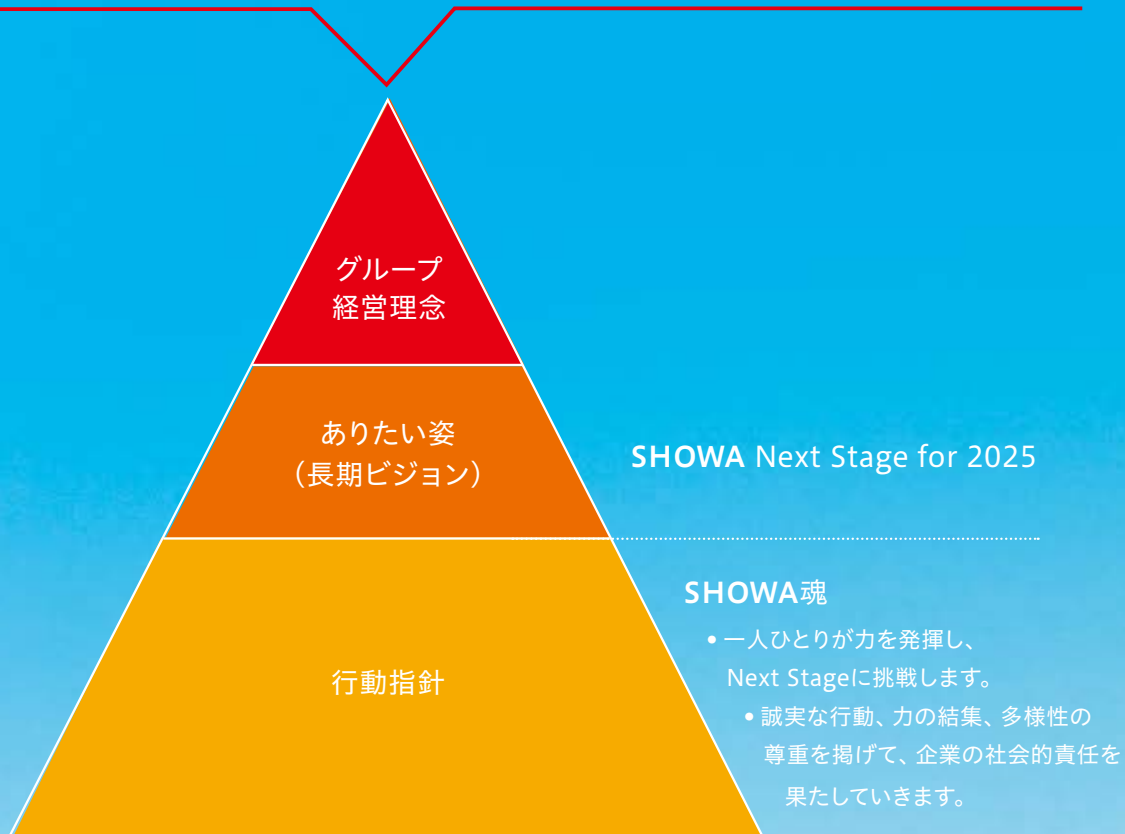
グループ
経営理念

ありたい姿
（長期ビジョン）

SHOWA Next Stage for 2025

行動指針

SHOWA魂

• 一人ひとりが力を発揮し、Next Stageに挑戦します。

• 誠実な行動、力の結集、多様性の尊重を掲げて、企業の社会的責任を果たしていきます。